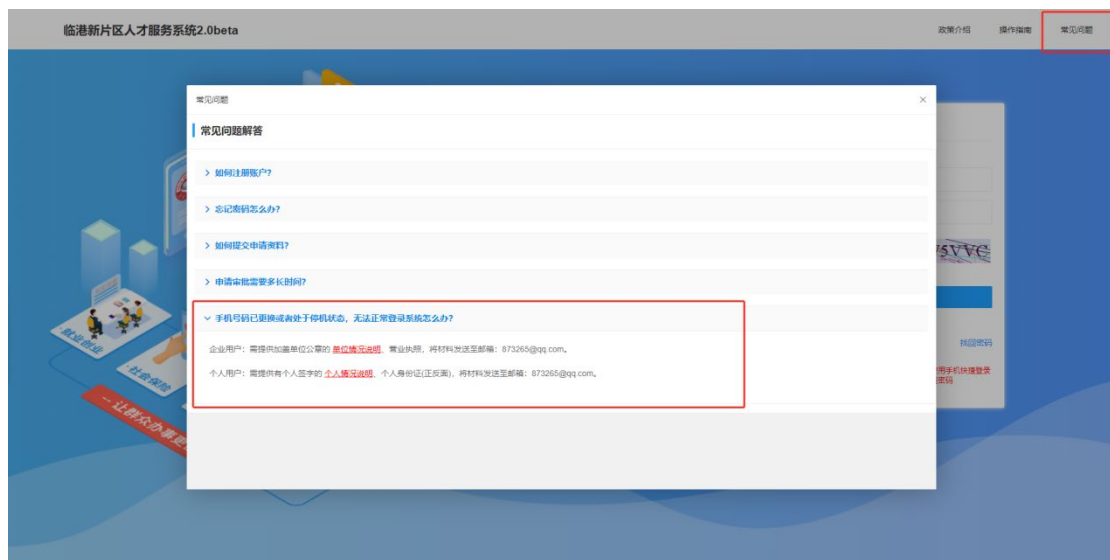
临港新片区人才服务系统2.0beta

政策介绍　操作指南　常见问题

常见问题

常见问题解答

> 如何注册账户?

> 忘记密码怎么办?

> 如何提交申请资料?

> 申请审批需要多长时间?

⌄ 手机号码已更换或者处于停机状态，无法正常登录系统怎么办?

企业用户：需提供加盖单位公章的 单位情况说明、营业执照，将材料发送至邮箱：873265@qq.com。

个人用户：需提供有个人签字的 个人情况说明、个人身份证(正反面)，将材料发送至邮箱：873265@qq.com。

5VVC

找回密码

用手机快捷登录
密码

就业创业

社会保险

让群众办事更